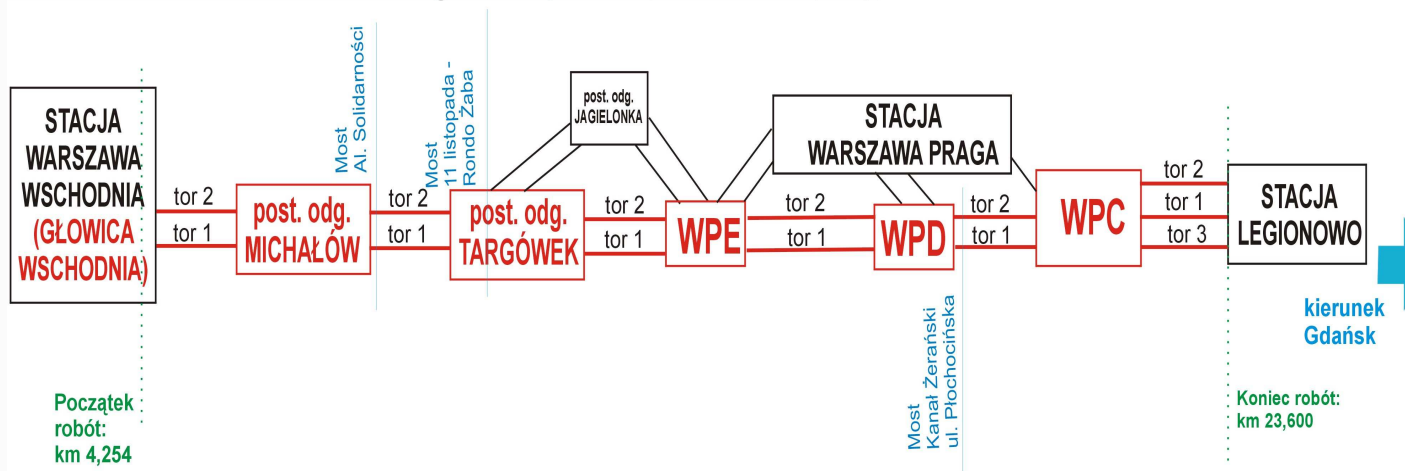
STACJA WARSZAWA WSCHODNIA (GŁOWICA WSCHODNIA)

tor 2
tor 1

post. odg. MICHAŁÓW

Most Al. Solidarności

tor 2
tor 1

Most 11 listopada - Rondo Żaba

post. odg. TARGÓWEK

post. odg. JAGIELONKA

tor 2
tor 1

WPE

STACJA WARSZAWA PRAGA

tor 2
tor 1

WPD

tor 2
tor 1

Most Kanał Żerański ul. Płochocińska

WPC

tor 2
tor 1
tor 3

STACJA LEGIONOWO

kierunek Gdańsk

Początek robót: km 4,254

Koniec robót: km 23,600